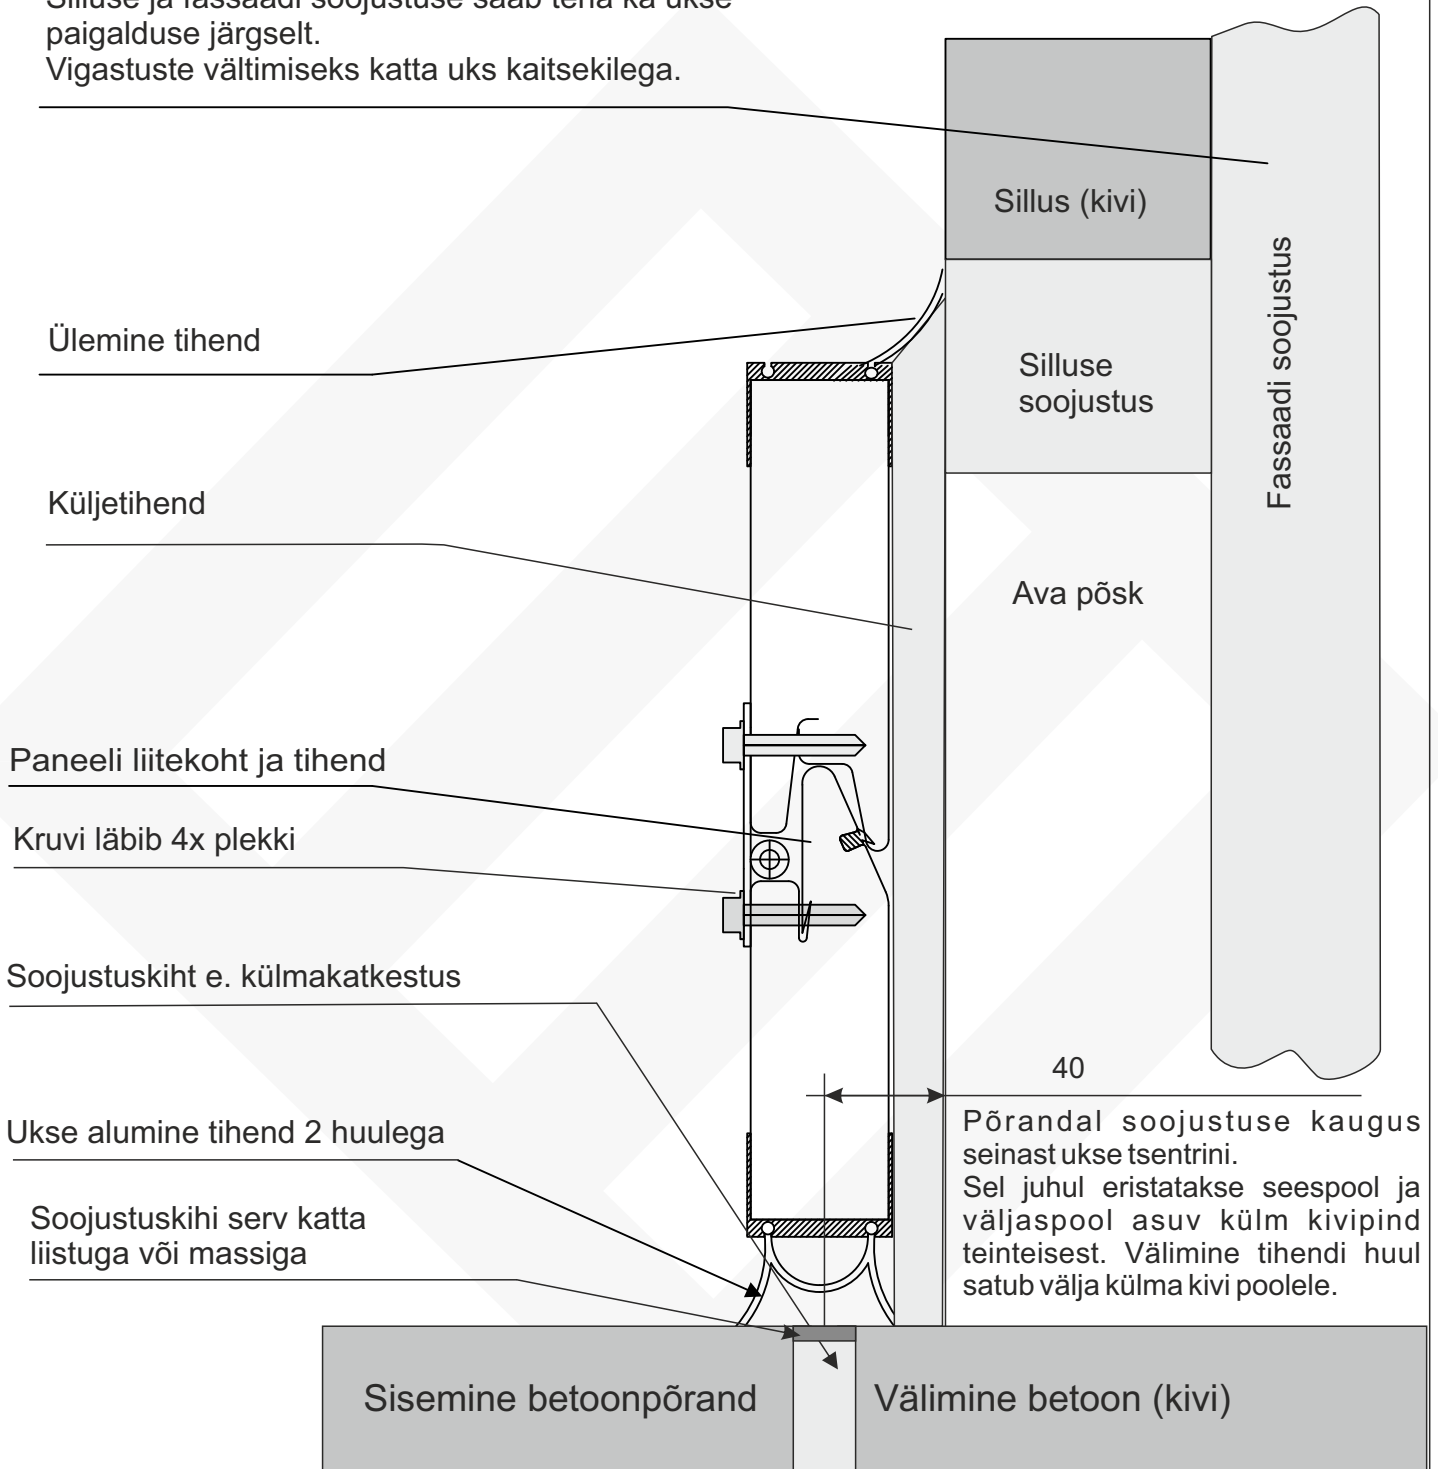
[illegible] paigalduse järgselt.
Vigastuste vältimiseks katta uks kaitsekilega.

Sillus (kivi)

Fassaadi soojustus

Ülemine tihend

Silluse soojustus

Küljetihend

Ava põsk

Paneeli liitekoht ja tihend

Kruvi läbib 4x plekki

Soojustuskiht e. külmakatkestus

40

Ukse alumine tihend 2 huulega

Põrandal soojustuse kaugus seinast ukse tsentrini.
Sel juhul eristatakse seespool ja väljaspool asuv külm kivipind teineteisest. Välimine tihendi huul satub välja külma kivi poolele.

Soojustuskihi serv katta liistuga või massiga

Sisemine betoonpõrand

Välimine betoon (kivi)